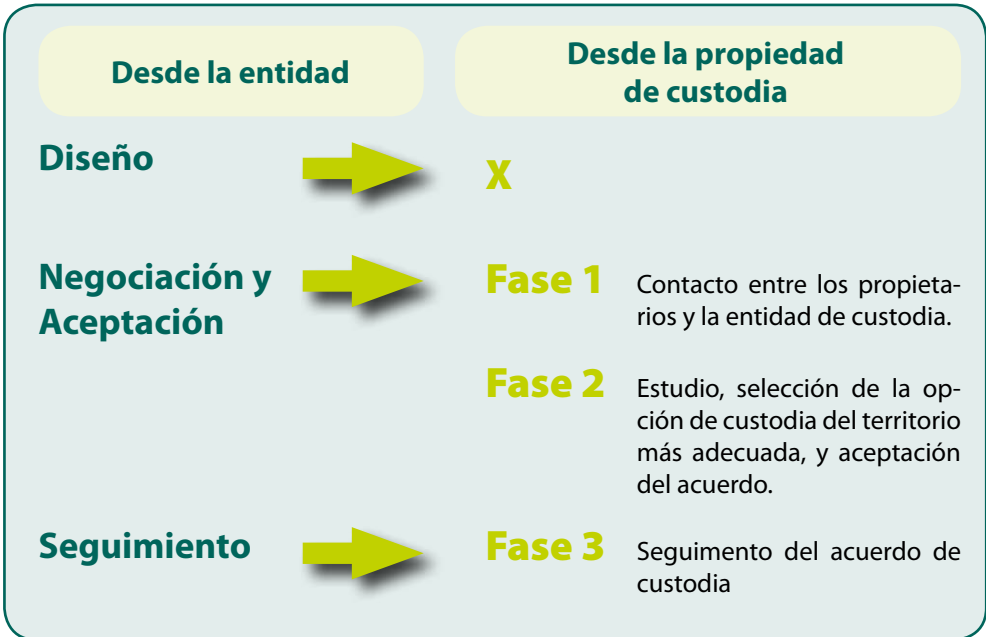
Desde la entidad

Desde la propiedad de custodia

Diseño

X

Negociación y Aceptación

Fase 1

Contacto entre los propietarios y la entidad de custodia.

Fase 2

Estudio, selección de la opción de custodia del territorio más adecuada, y aceptación del acuerdo.

Seguimiento

Fase 3

Seguimento del acuerdo de custodia